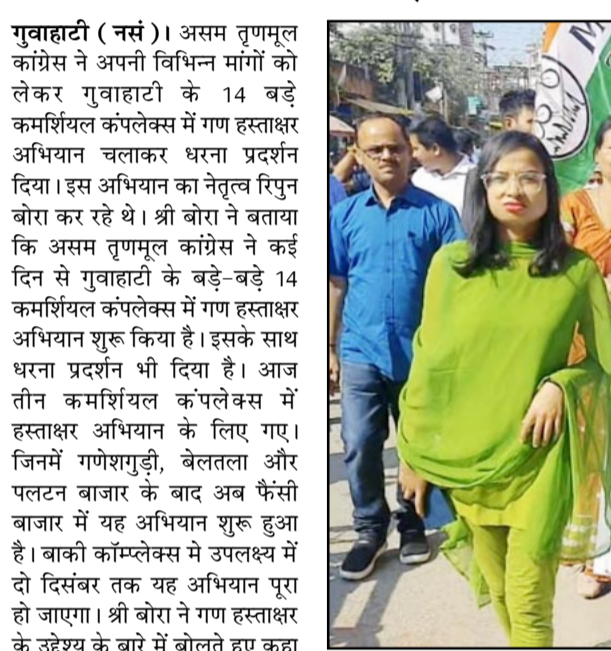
गुवाहाटी ( नसं )। असम तृणमूल कांग्रेस ने अपनी विभिन्न मांगों को लेकर गुवाहाटी के 14 बड़े कमर्शियल कंपलेक्स में गण हस्ताक्षर अभियान चलाकर धरना प्रदर्शन दिया। इस अभियान का नेतृत्व रिपुन बोरा कर रहे थे। श्री बोरा ने बताया कि असम तृणमूल कांग्रेस ने कई दिन से गुवाहाटी के बड़े-बड़े 14 कमर्शियल कंपलेक्स में गण हस्ताक्षर अभियान शुरू किया है। इसके साथ धरना प्रदर्शन भी दिया है। आज तीन कमर्शियल कंपलेक्स में हस्ताक्षर अभियान के लिए गए। जिनमें गणेशगुड़ी, बेलतला और पलटन बाजार के बाद अब फैंसी बाजार में यह अभियान शुरू हुआ है। बाकी कॉम्पलेक्स मे उपलक्ष्य में दो दिसंबर तक यह अभियान पूरा हो जाएगा। श्री बोरा ने गण हस्ताक्षर के उद्देश्य के बारे में बोलते हुए कहा